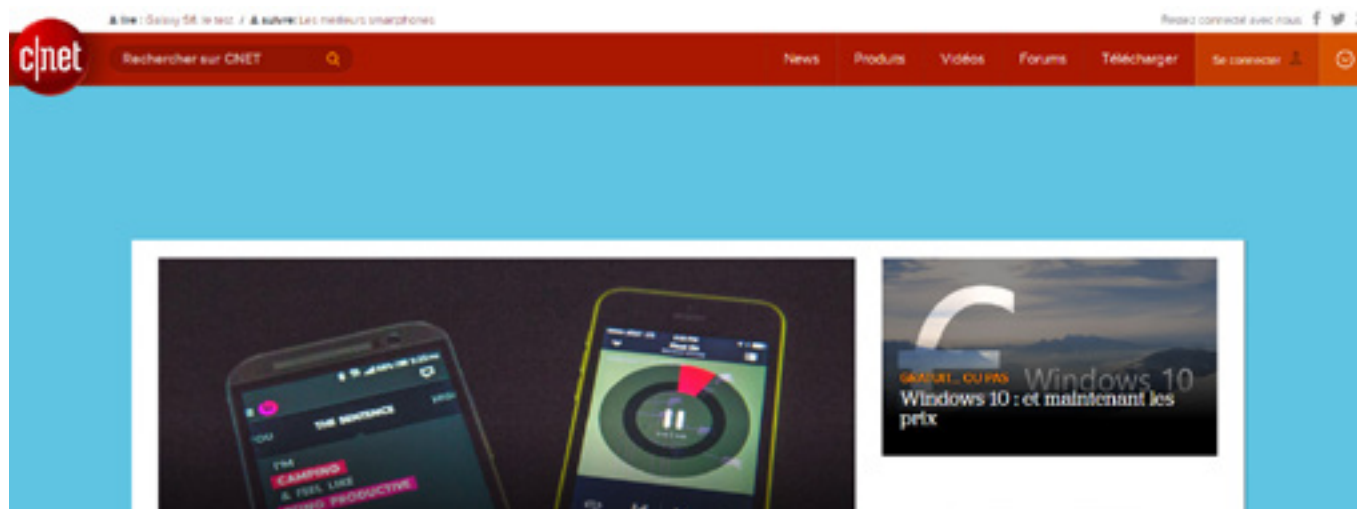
À lire : Galaxy S6, le test / À suivre : Les meilleurs smartphones

Restez connecté avec nous

c|net

Rechercher sur CNET

News Produits Vidéos Forums Télécharger Se connecter

THE SENTENCE

I'M CAMPING & FEEL LIKE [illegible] PRODUCTIVE

Windows 10

GRATUIT... OU PAS

Windows 10 : et maintenant les prix